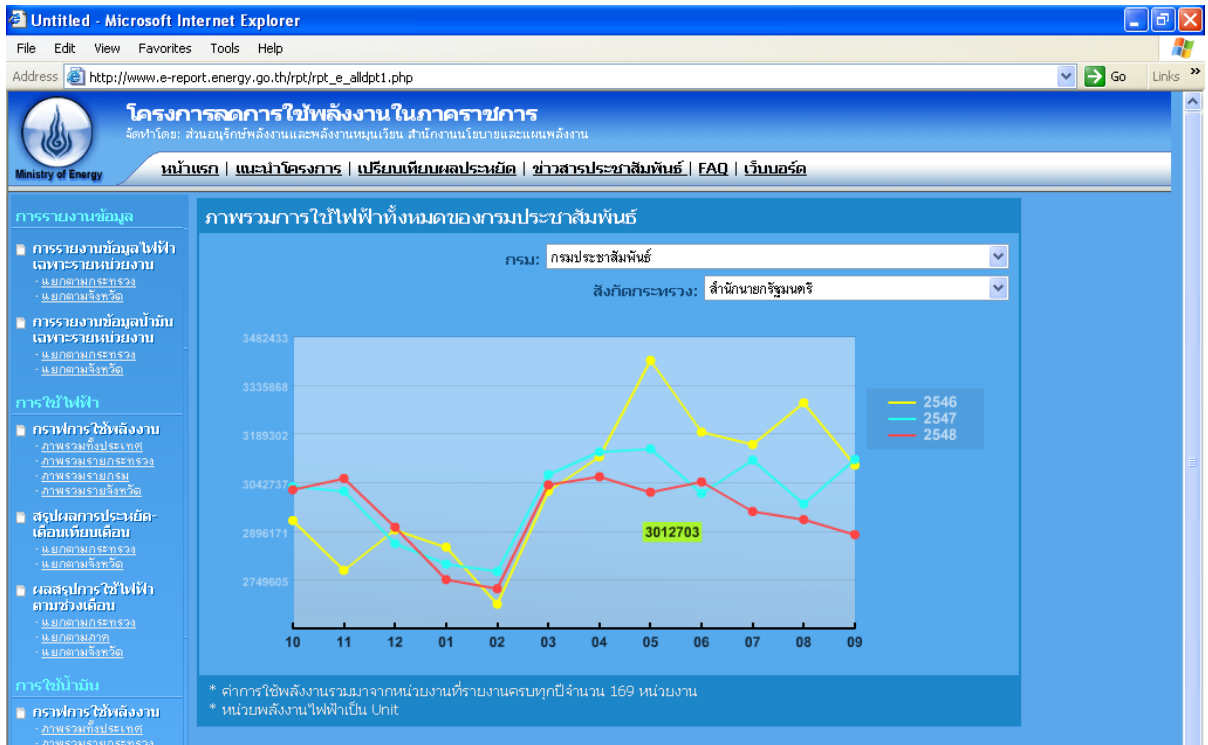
Untitled - Microsoft Internet Explorer

File Edit View Favorites Tools Help

Address http://www.e-report.energy.go.th/rpt/rpt_e_alldpt1.php Go Links

โครงการลดการใช้พลังงานในภาคราชการ
จัดทำโดย: ส่วนอนุรักษ์พลังงานและพลังงานหมุนเวียน สำนักงานนโยบายและแผนพลังงาน

Ministry of Energy

หน้าแรก | แนะนำโครงการ | เปรียบเทียบผลประหยัด | ข่าวสารประชาสัมพันธ์ | FAQ | เว็บบอร์ด

การรายงานข้อมูล

การรายงานข้อมูลไฟฟ้าเฉพาะรายหน่วยงาน
- แยกตามกระทรวง
- แยกตามจังหวัด

การรายงานข้อมูลน้ำมันเฉพาะรายหน่วยงาน
- แยกตามกระทรวง
- แยกตามจังหวัด

การใช้ไฟฟ้า

กราฟการใช้พลังงาน
- ภาพรวมทั้งประเทศ
- ภาพรวมรายกระทรวง
- ภาพรวมรายกรม
- ภาพรวมรายจังหวัด

สรุปผลการประหยัด-เดือนเทียบเดือน
- แยกตามกระทรวง
- แยกตามจังหวัด

ผลสรุปการใช้ไฟฟ้าตามช่วงเดือน
- แยกตามกระทรวง
- แยกตามภาค
- แยกตามจังหวัด

การใช้น้ำมัน

กราฟการใช้พลังงาน
- ภาพรวมทั้งประเทศ
- ภาพรวมรายกระทรวง

ภาพรวมการใช้ไฟฟ้าทั้งหมดของกรมประชาสัมพันธ์

กรม: กรมประชาสัมพันธ์
สังกัดกระทรวง: สำนักนายกรัฐมนตรี

3482433
3335868
3189302
3042737
2896171
2749605

10 11 12 01 02 03 04 05 06 07 08 09

3012703

2546
2547
2548

* ค่าการใช้พลังงานรวมมาจากหน่วยงานที่รายงานครบทุกปีจำนวน 169 หน่วยงาน
* หน่วยพลังงานไฟฟ้าเป็น Unit